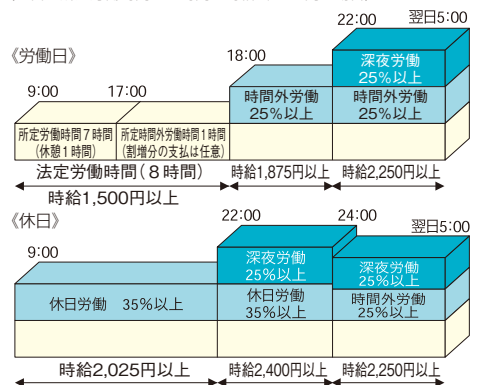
《労働日》

9:00　17:00　18:00　22:00　翌日5:00

深夜労働
25%以上

時間外労働
25%以上

時間外労働
25%以上

所定労働時間７時間
（休憩１時間）

所定時間外労働時間１時間
（割増分の支払は任意）

法定労働時間（８時間）

時給1,875円以上

時給2,250円以上

時給1,500円以上

《休日》

9:00　22:00　24:00　翌日5:00

深夜労働
25%以上

深夜労働
25%以上

休日労働　35%以上

休日労働
35%以上

時間外労働
25%以上

時給2,025円以上

時給2,400円以上

時給2,250円以上